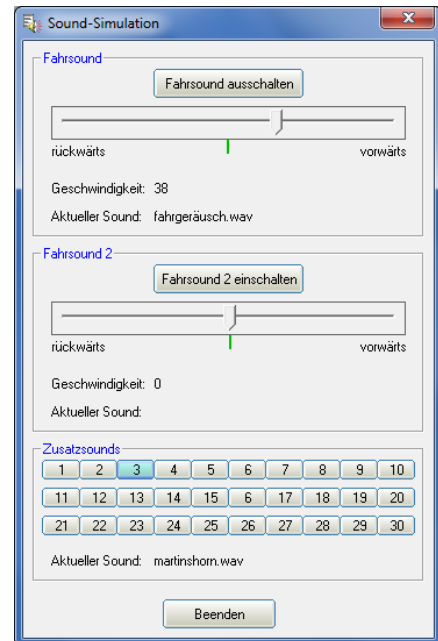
Sound-Simulation

Fahrsound

Fahrsound ausschalten

rückwärts vorwärts

Geschwindigkeit: 38

Aktueller Sound: fahrgeräusch.wav

Fahrsound 2

Fahrsound 2 einschalten

rückwärts vorwärts

Geschwindigkeit: 0

Aktueller Sound:

Zusatzsounds

| 1 | 2 | 3 | 4 | 5 | 6 | 7 | 8 | 9 | 10 |
|---|---|---|---|---|---|---|---|---|---|
| 11 | 12 | 13 | 14 | 15 | 6 | 17 | 18 | 19 | 20 |
| 21 | 22 | 23 | 24 | 25 | 26 | 27 | 28 | 29 | 30 |

Aktueller Sound: martinshorn.wav

Beenden